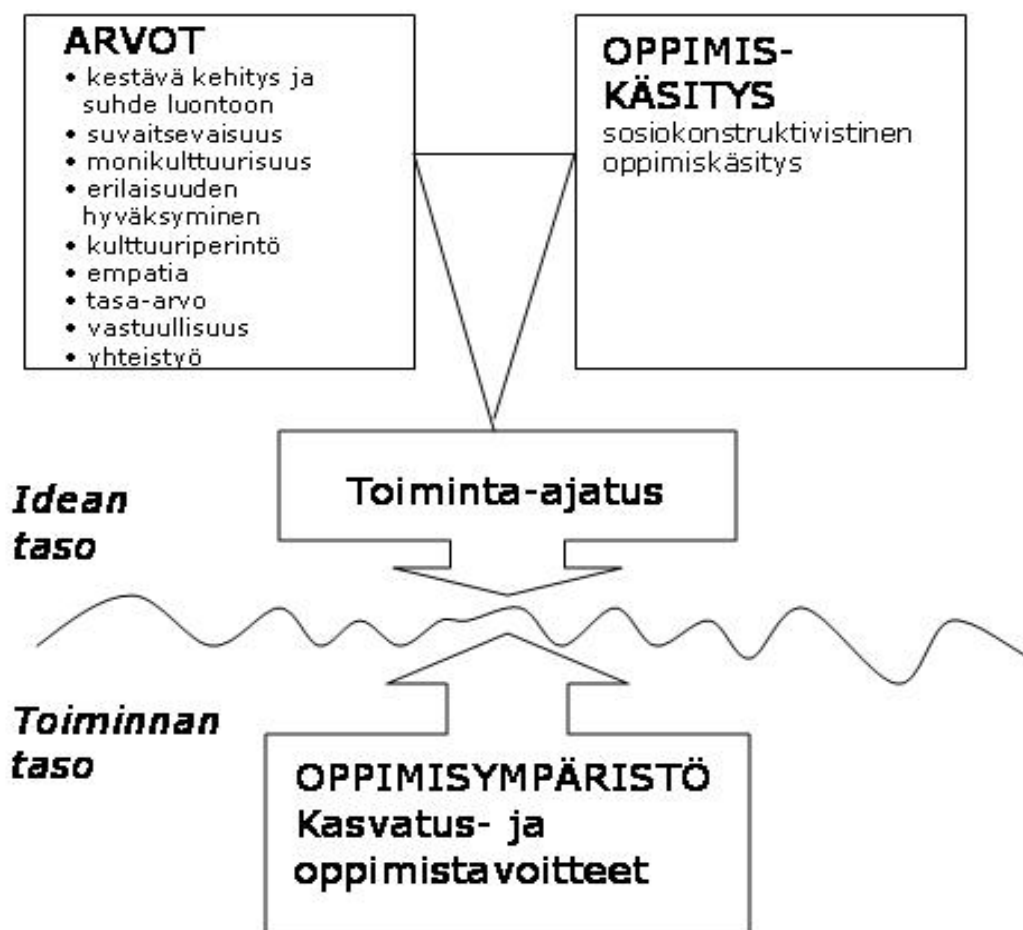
ARVOT
• kestävä kehitys ja suhde luontoon
• suvaitsevaisuus
• monikulttuurisuus
• erilaisuuden hyväksyminen
• kulttuuriperintö
• empatia
• tasa-arvo
• vastuullisuus
• yhteistyö

OPPIMIS-KÄSITYS
sosiokonstruktivistinen oppimiskäsitys

Idean taso

Toiminta-ajatus

Toiminnan taso

OPPIMISYMPÄRISTÖ
Kasvatus- ja oppimistavoitteet